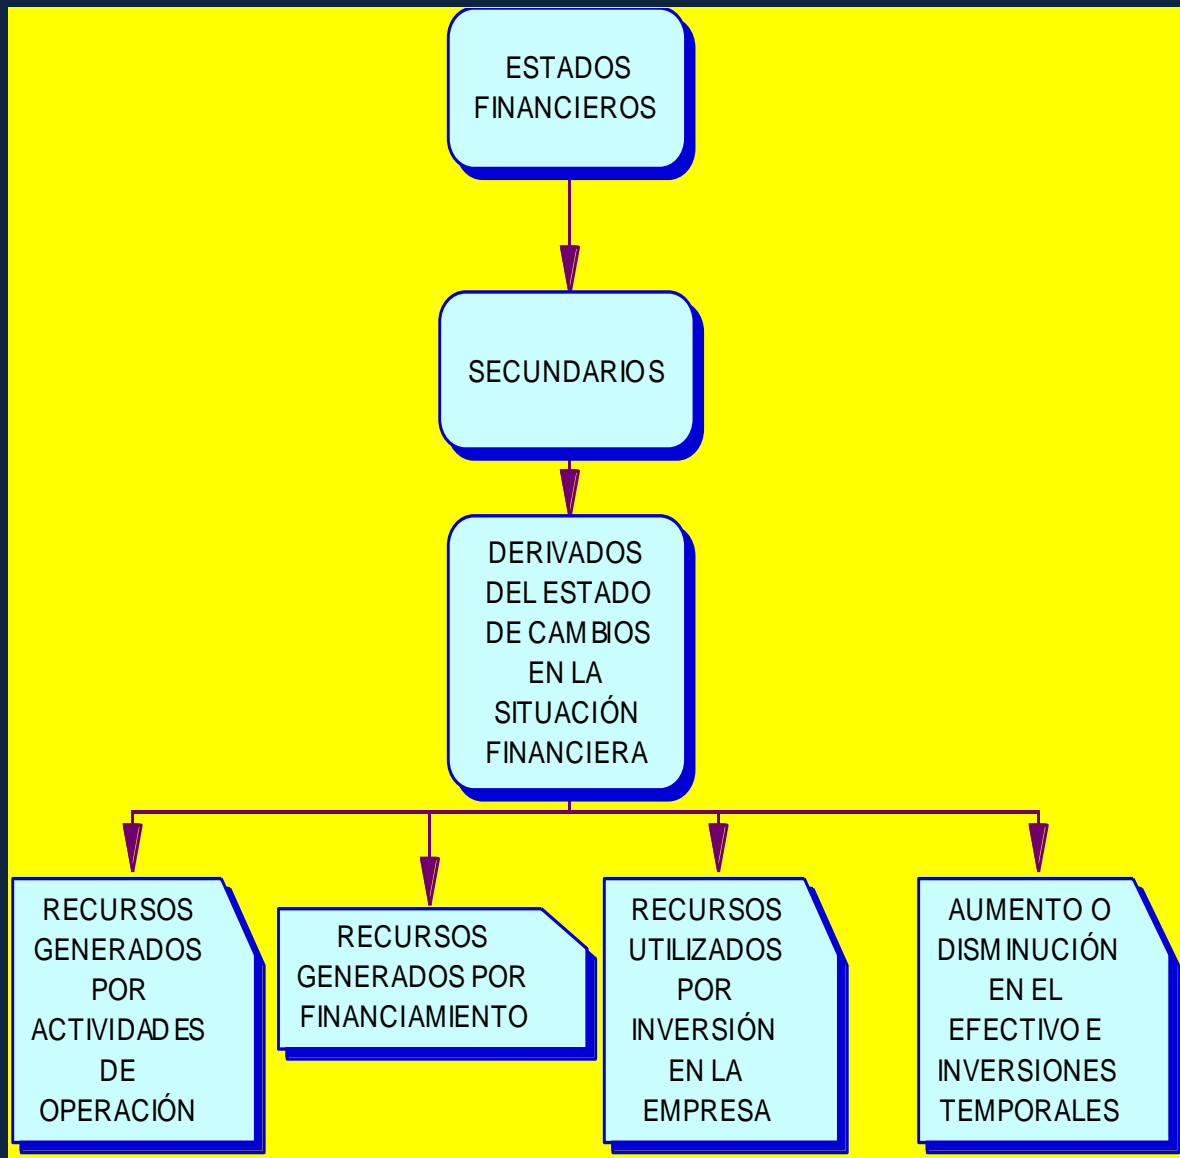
ESTADOS FINANCIEROS

SECUNDARIOS

DERIVADOS DEL ESTADO DE CAMBIOS EN LA SITUACIÓN FINANCIERA

RECURSOS GENERADOS POR ACTIVIDADES DE OPERACIÓN

RECURSOS GENERADOS POR FINANCIAMIENTO

RECURSOS UTILIZADOS POR INVERSIÓN EN LA EMPRESA

AUMENTO O DISMINUCIÓN EN EL EFECTIVO E INVERSIONES TEMPORALES